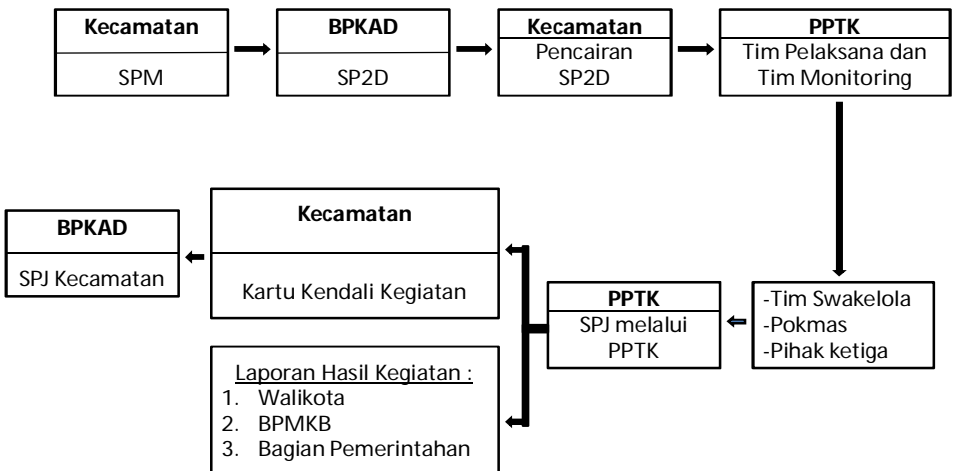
Kecamatan
SPM

BPKAD
SP2D

Kecamatan
Pencairan SP2D

PPTK
Tim Pelaksana dan Tim Monitoring

-Tim Swakelola
-Pokmas
-Pihak ketiga

PPTK
SPJ melalui PPTK

Kecamatan
Kartu Kendali Kegiatan

BPKAD
SPJ Kecamatan

Laporan Hasil Kegiatan :
1. Walikota
2. BPMKB
3. Bagian Pemerintahan